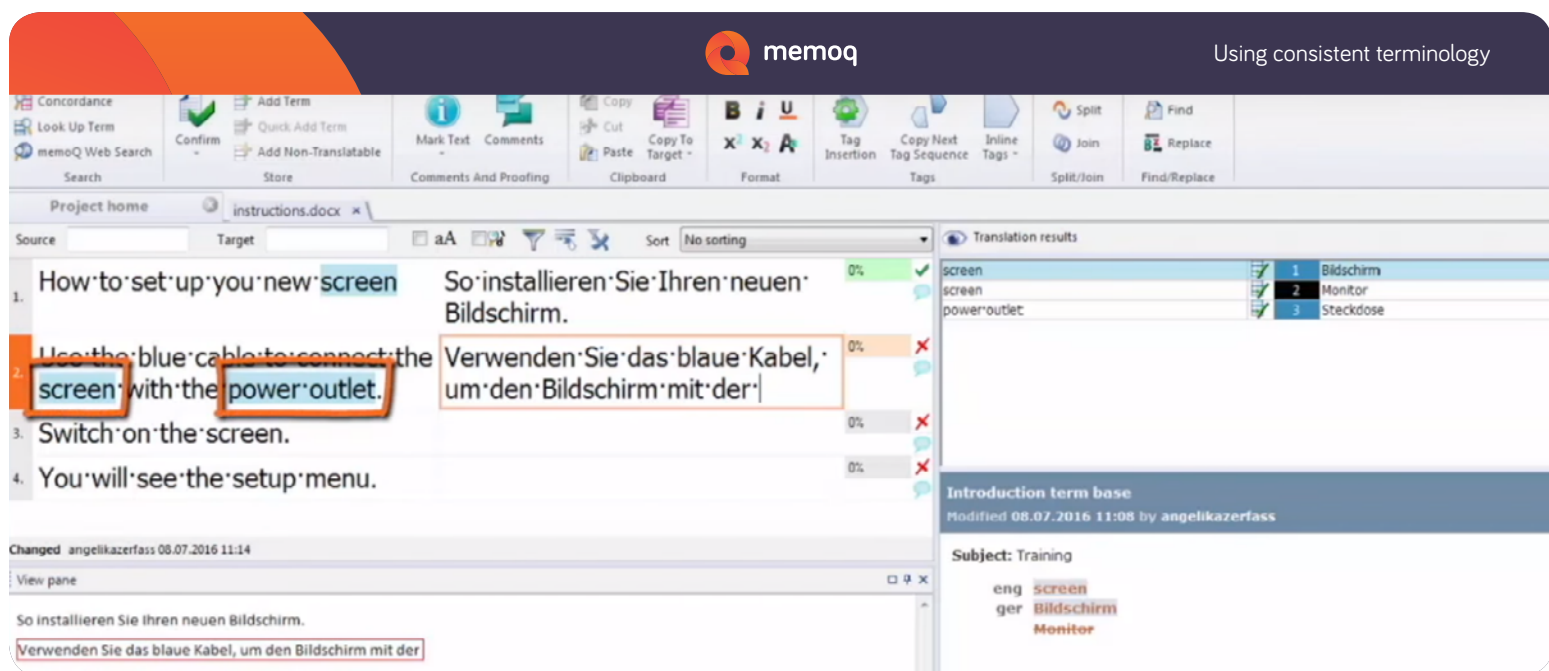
memoq

Using consistent terminology

Concordance
Look Up Term
memoQ Web Search
Search

Confirm
Add Term
Quick Add Term
Add Non-Translatable
Store

Mark Text
Comments
Comments And Proofing

Copy
Cut
Paste
Copy To Target
Clipboard

B i U
$x^2$ $x_2$ A
Format

Tag Insertion
Copy Next Tag Sequence
Inline Tags
Tags

Split
Join
Split/Join

Find
Replace
Find/Replace

Project home
instructions.docx ×

Source
Target
aA
Sort
No sorting

Translation results

| | | | | |
|---|---|---|---|---|
| 1. | How·to·set·up·you·new·screen | So·installieren·Sie·Ihren·neuen·Bildschirm. | 0% | ✓ |
| 2. | Use·the·blue·cable·to·connect·the·screen·with·the·power·outlet. | Verwenden·Sie·das·blaue·Kabel,·um·den·Bildschirm·mit·der· | 0% | ✗ |
| 3. | Switch·on·the·screen. | | 0% | ✗ |
| 4. | You·will·see·the·setup·menu. | | 0% | ✗ |

| | | |
|---|---|---|
| screen | 1 | Bildschirm |
| screen | 2 | Monitor |
| power·outlet | 3 | Steckdose |

Introduction term base
Modified 08.07.2016 11:08 by angelikazerfass

Subject: Training

eng screen
ger Bildschirm
Monitor

Changed angelikazerfass 08.07.2016 11:14

View pane

So installieren Sie Ihren neuen Bildschirm.

Verwenden Sie das blaue Kabel, um den Bildschirm mit der